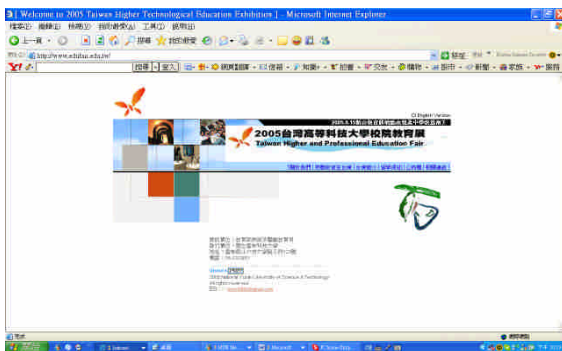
[ Welcome to 2005 Taiwan Higher Technological Education Exhibition ] - Microsoft Internet Explorer

檔案(F) 編輯(E) 檢視(V) 我的最愛(A) 工具(T) 說明(H)

上一頁 搜尋 我的最愛

http://www.edufair.edu.tw/

2005台灣高等科技大學校院教育展
Taiwan Higher and Professional Education Fair

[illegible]

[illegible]